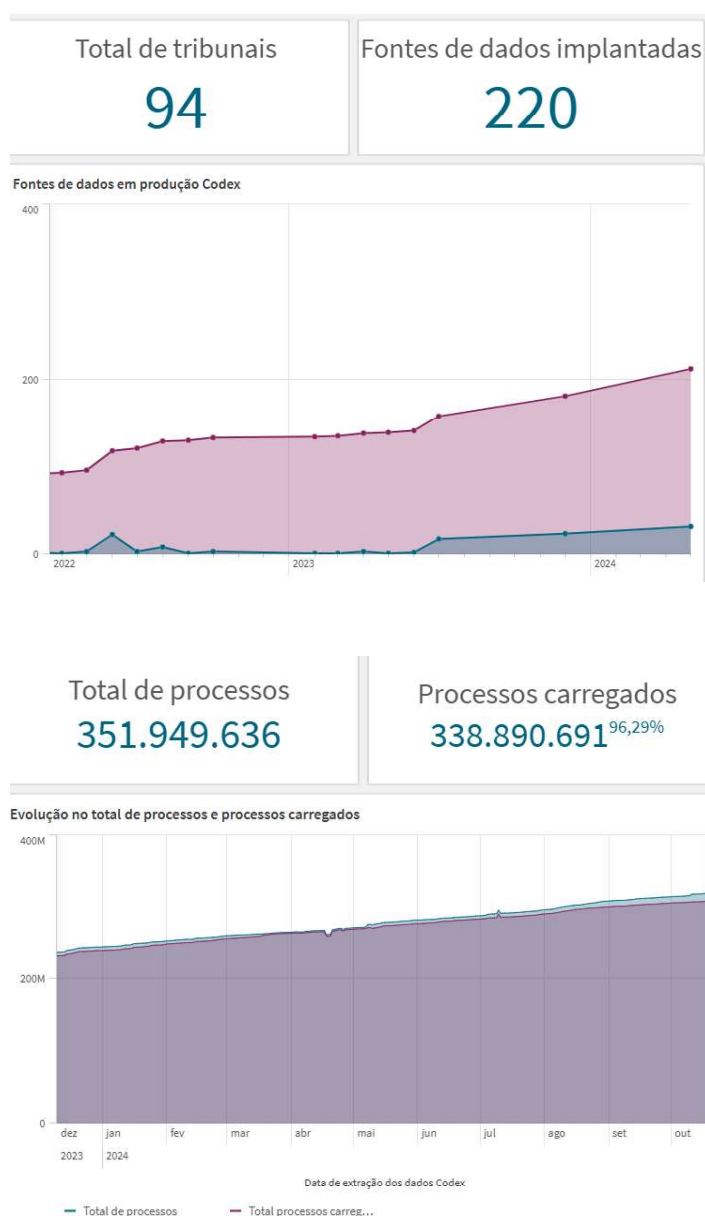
Total de tribunais
94

Fontes de dados implantadas
220

Fontes de dados em produção Codex

400
200
0
2022
2023
2024

Total de processos
351.949.636

Processos carregados
338.890.691$^{96,29\%}$

Evolução no total de processos e processos carregados

400M
200M
0
dez
2023
jan
2024
fev
mar
abr
mai
jun
jul
ago
set
out

Data de extração dos dados Codex

Total de processos
Total processos carreg...